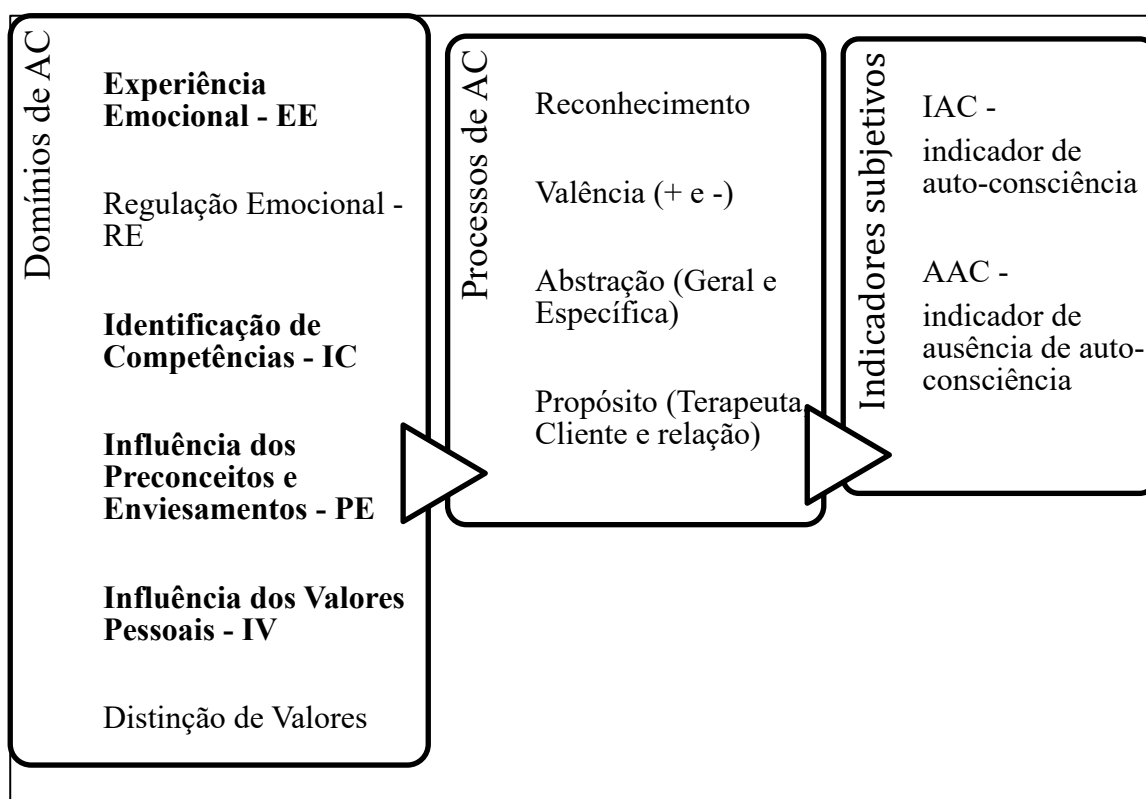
Domínios de AC

Experiência Emocional - EE

Regulação Emocional - RE

Identificação de Competências - IC

Influência dos Preconceitos e Enviesamentos - PE

Influência dos Valores Pessoais - IV

Distinção de Valores

Processos de AC

Reconhecimento

Valência (+ e -)

Abstração (Geral e Específica)

Propósito (Terapeuta, Cliente e relação)

Indicadores subjetivos

IAC - indicador de auto-consciência

AAC - indicador de ausência de auto-consciência